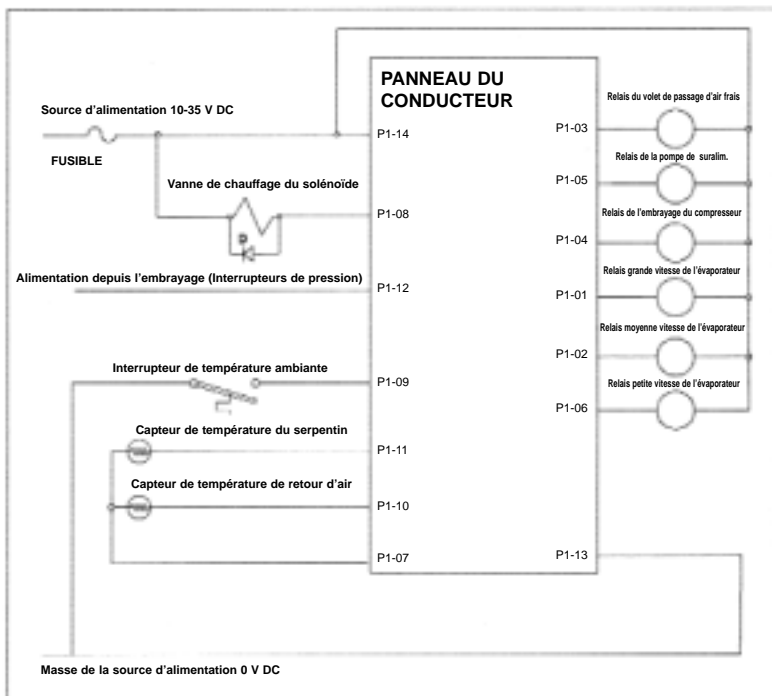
PANNEAU DU CONDUCTEUR

Source d'alimentation 10-35 V DC

FUSIBLE

P1-14

Vanne de chauffage du solénoïde

P1-08

Alimentation depuis l'embrayage (Interrupteurs de pression)

P1-12

Interrupteur de température ambiante

P1-09

Capteur de température du serpentin

P1-11

Capteur de température de retour d'air

P1-10

P1-07

P1-03

Relais du volet de passage d'air frais

P1-05

Relais de la pompe de suralim.

P1-04

Relais de l'embrayage du compresseur

P1-01

Relais grande vitesse de l'évaporateur

P1-02

Relais moyenne vitesse de l'évaporateur

P1-06

Relais petite vitesse de l'évaporateur

P1-13

Masse de la source d'alimentation 0 V DC